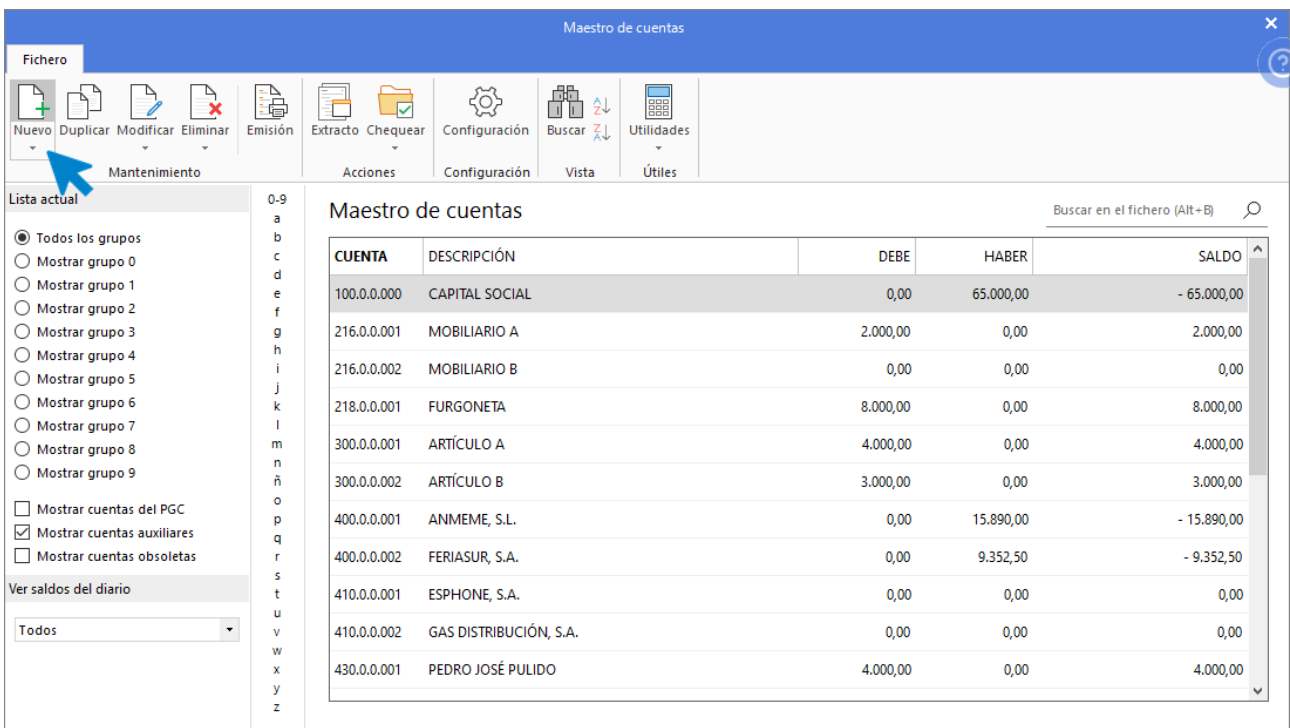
Maestro de cuentas

Fichero

Nuevo Duplicar Modificar Eliminar Emisión Extracto Chequear Configuración Buscar Utilidades

Mantenimiento Acciones Configuración Vista Útiles

Lista actual

Todos los grupos
Mostrar grupo 0
Mostrar grupo 1
Mostrar grupo 2
Mostrar grupo 3
Mostrar grupo 4
Mostrar grupo 5
Mostrar grupo 6
Mostrar grupo 7
Mostrar grupo 8
Mostrar grupo 9

Mostrar cuentas del PGC
Mostrar cuentas auxiliares
Mostrar cuentas obsoletas

Ver saldos del diario

Todos

0-9 a b c d e f g h i j k l m n ñ o p q r s t u v w x y z

Maestro de cuentas

Buscar en el fichero (Alt+B)

| CUENTA | DESCRIPCIÓN | DEBE | HABER | SALDO |
|---|---|---|---|---|
| 100.0.0.000 | CAPITAL SOCIAL | 0,00 | 65.000,00 | - 65.000,00 |
| 216.0.0.001 | MOBILIARIO A | 2.000,00 | 0,00 | 2.000,00 |
| 216.0.0.002 | MOBILIARIO B | 0,00 | 0,00 | 0,00 |
| 218.0.0.001 | FURGONETA | 8.000,00 | 0,00 | 8.000,00 |
| 300.0.0.001 | ARTÍCULO A | 4.000,00 | 0,00 | 4.000,00 |
| 300.0.0.002 | ARTÍCULO B | 3.000,00 | 0,00 | 3.000,00 |
| 400.0.0.001 | ANMEME, S.L. | 0,00 | 15.890,00 | - 15.890,00 |
| 400.0.0.002 | FERIASUR, S.A. | 0,00 | 9.352,50 | - 9.352,50 |
| 410.0.0.001 | ESPHONE, S.A. | 0,00 | 0,00 | 0,00 |
| 410.0.0.002 | GAS DISTRIBUCIÓN, S.A. | 0,00 | 0,00 | 0,00 |
| 430.0.0.001 | PEDRO JOSÉ PULIDO | 4.000,00 | 0,00 | 4.000,00 |